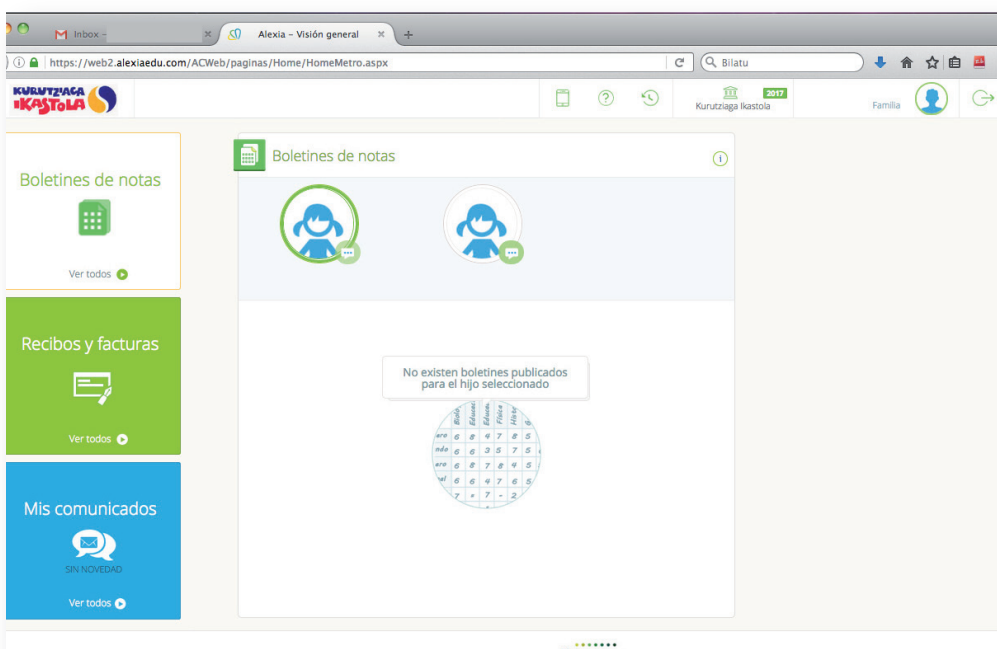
Inbox -
Alexia - Visión general
https://web2.alexiaedu.com/ACWeb/paginas/Home/HomeMetro.aspx
Bilatu

KURUTZIAGA IKASTOLA

2017
Kurutziaga Ikastola
Familia

Boletines de notas
Ver todos

Recibos y facturas
Ver todos

Mis comunicados
SIN NOVEDAD
Ver todos

Boletines de notas

No existen boletines publicados para el hijo seleccionado